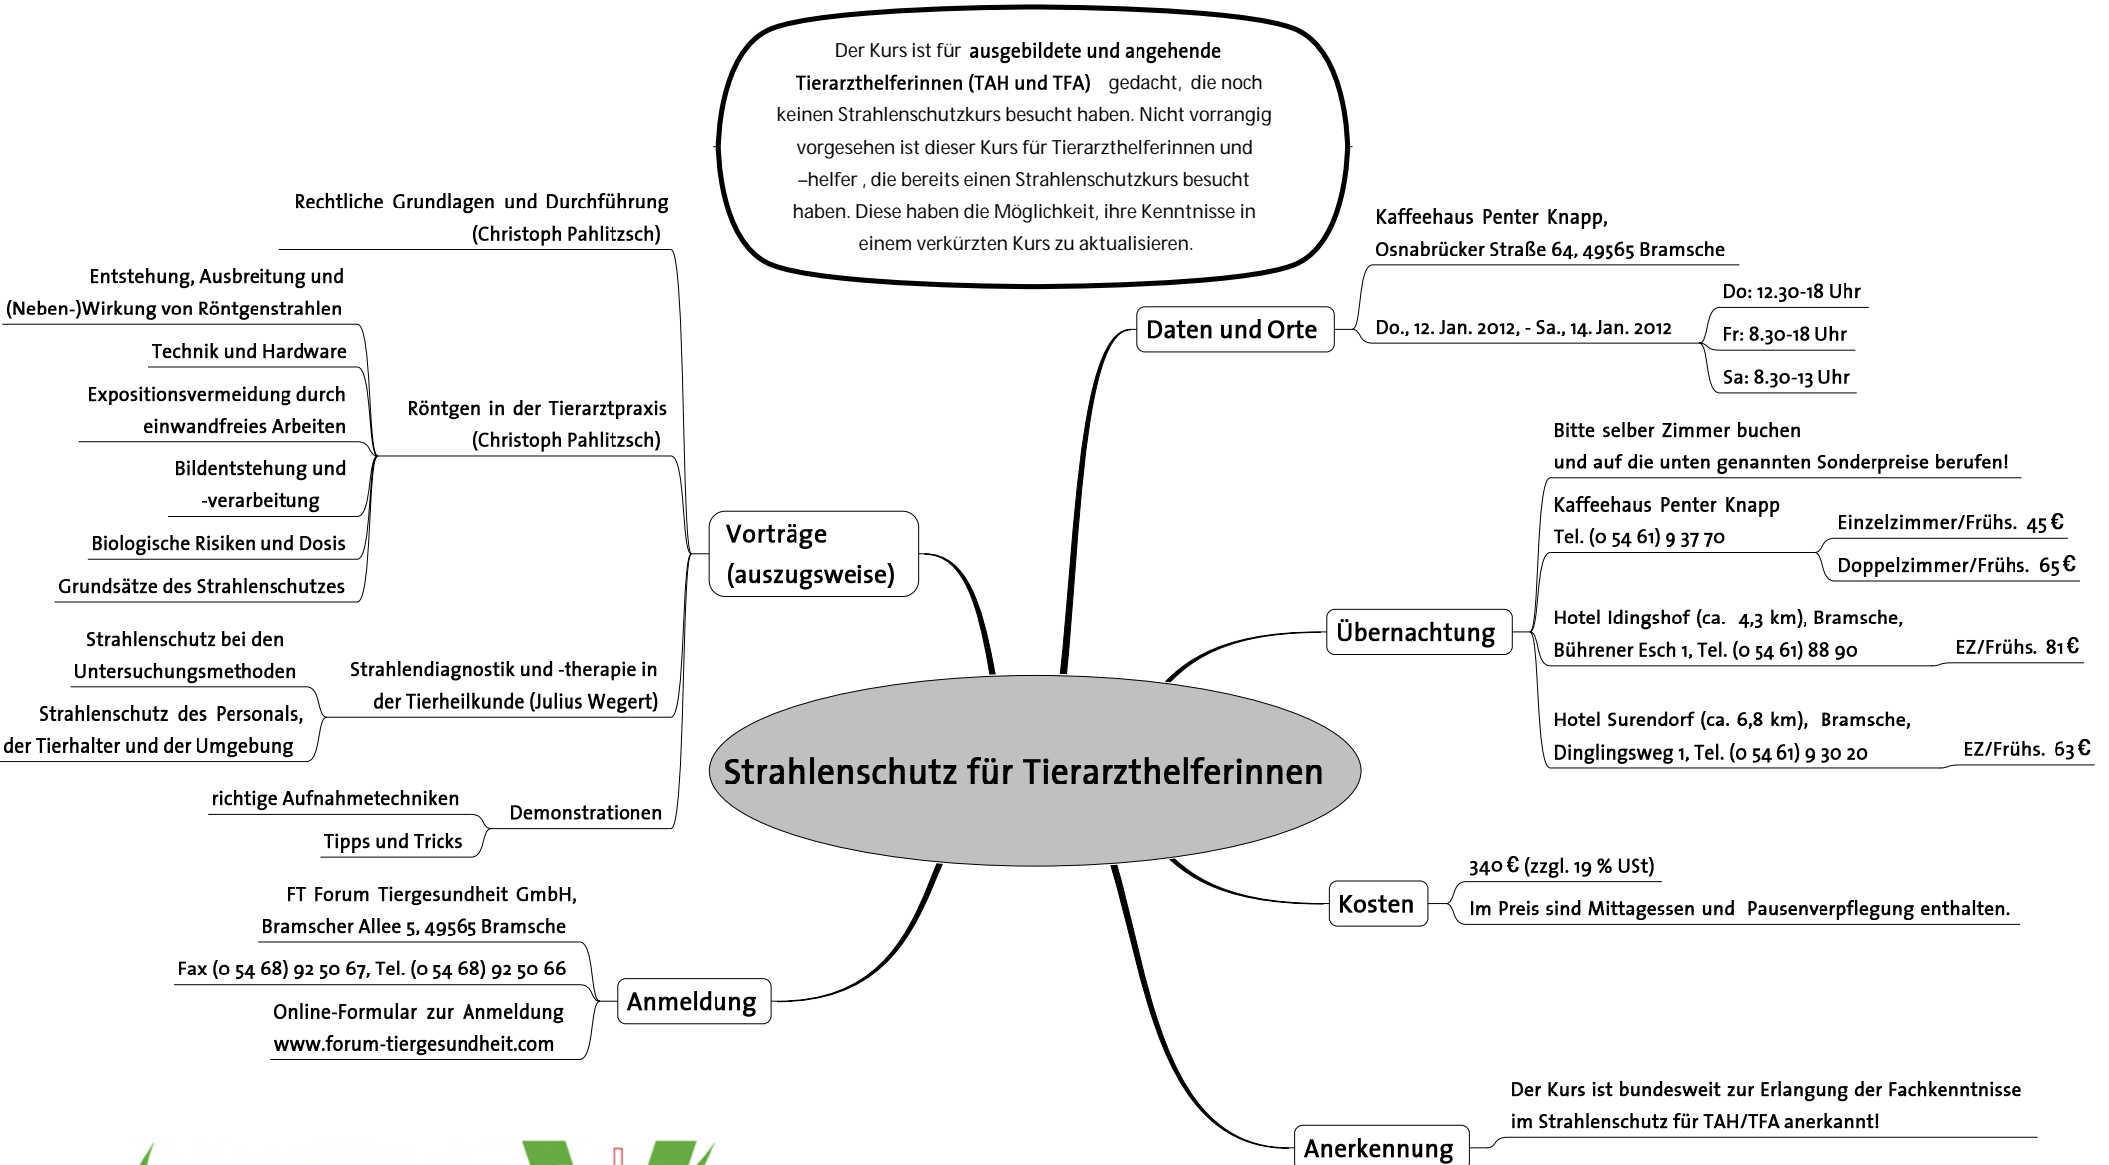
Der Kurs ist für ausgebildete und angehende Tierarzthelferinnen (TAH und TFA) gedacht, die noch keinen Strahlenschutzkurs besucht haben. Nicht vorrangig vorgesehen ist dieser Kurs für Tierarzthelferinnen und –helfer , die bereits einen Strahlenschutzkurs besucht haben. Diese haben die Möglichkeit, ihre Kenntnisse in einem verkürzten Kurs zu aktualisieren.

Strahlenschutz für Tierarzthelferinnen

Vorträge (auszugsweise)

Rechtliche Grundlagen und Durchführung (Christoph Pahlitzsch)

Röntgen in der Tierarztpraxis (Christoph Pahlitzsch)

Entstehung, Ausbreitung und (Neben-)Wirkung von Röntgenstrahlen

Technik und Hardware

Expositionsvermeidung durch einwandfreies Arbeiten

Bildentstehung und -verarbeitung

Biologische Risiken und Dosis

Grundsätze des Strahlenschutzes

Strahlendiagnostik und -therapie in der Tierheilkunde (Julius Wegert)

Strahlenschutz bei den Untersuchungsmethoden

Strahlenschutz des Personals, der Tierhalter und der Umgebung

Demonstrationen

richtige Aufnahmetechniken

Tipps und Tricks

Anmeldung

FT Forum Tiergesundheit GmbH, Bramscher Allee 5, 49565 Bramsche

Fax (0 54 68) 92 50 67, Tel. (0 54 68) 92 50 66

Online-Formular zur Anmeldung www.forum-tiergesundheit.com

Daten und Orte

Kaffeehaus Penter Knapp, Osnabrücker Straße 64, 49565 Bramsche

Do., 12. Jan. 2012, - Sa., 14. Jan. 2012

Do: 12.30-18 Uhr

Fr: 8.30-18 Uhr

Sa: 8.30-13 Uhr

Übernachtung

Bitte selber Zimmer buchen und auf die unten genannten Sonderpreise berufen!

Kaffeehaus Penter Knapp Tel. (0 54 61) 9 37 70

Einzelzimmer/Frühs. 45 €

Doppelzimmer/Frühs. 65 €

Hotel Idingshof (ca. 4,3 km), Bramsche, Bührener Esch 1, Tel. (0 54 61) 88 90

EZ/Frühs. 81 €

Hotel Surendorf (ca. 6,8 km), Bramsche, Dinglingsweg 1, Tel. (0 54 61) 9 30 20

EZ/Frühs. 63 €

Kosten

340 € (zzgl. 19 % USt)

Im Preis sind Mittagessen und Pausenverpflegung enthalten.

Anerkennung

Der Kurs ist bundesweit zur Erlangung der Fachkenntnisse im Strahlenschutz für TAH/TFA anerkannt!